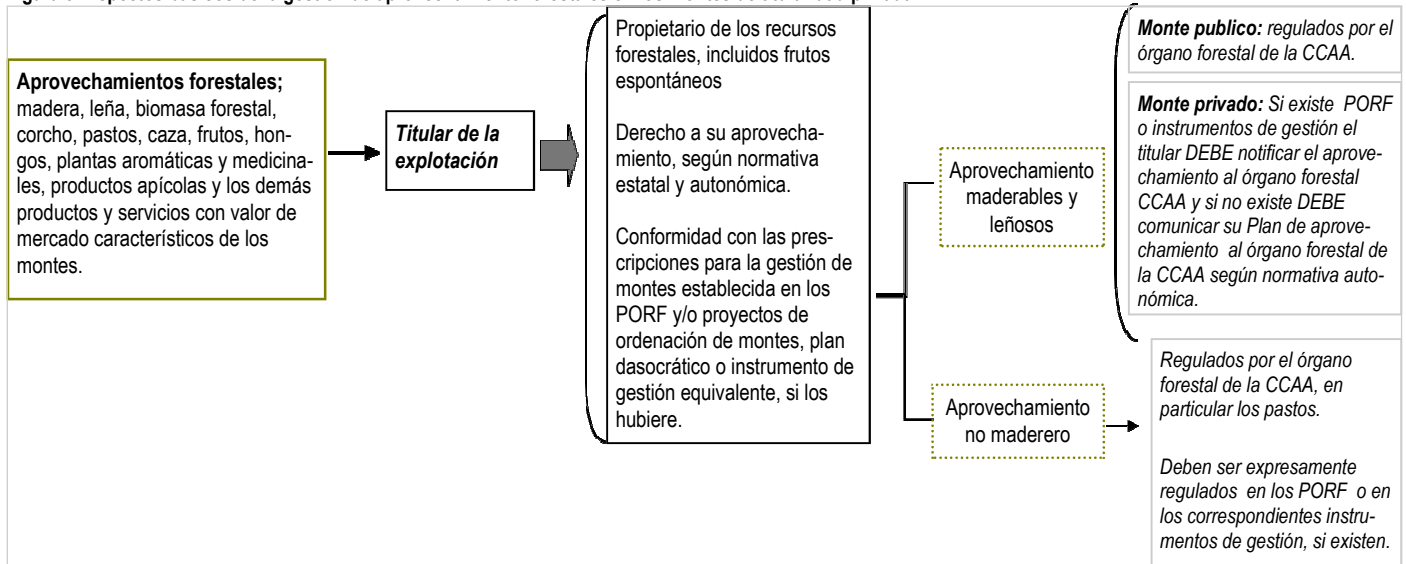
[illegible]

**Aprovechamientos forestales;** madera, leña, biomasa forestal, corcho, pastos, caza, frutos, hongos, plantas aromáticas y medicinales, productos apícolas y los demás productos y servicios con valor de mercado característicos de los montes.

*Titular de la explotación*

Propietario de los recursos forestales, incluidos frutos espontáneos

Derecho a su aprovechamiento, según normativa estatal y autonómica.

Conformidad con las prescripciones para la gestión de montes establecida en los PORF y/o proyectos de ordenación de montes, plan dasocrático o instrumento de gestión equivalente, si los hubiere.

Aprovechamiento maderables y leñosos

***Monte publico:** regulados por el órgano forestal de la CCAA.*

***Monte privado:** Si existe PORF o instrumentos de gestión el titular DEBE notificar el aprovechamiento al órgano forestal CCAA y si no existe DEBE comunicar su Plan de aprovechamiento al órgano forestal de la CCAA según normativa autonómica.*

Aprovechamiento no maderero

*Regulados por el órgano forestal de la CCAA, en particular los pastos.*

*Deben ser expresamente regulados en los PORF o en los correspondientes instrumentos de gestión, si existen.*